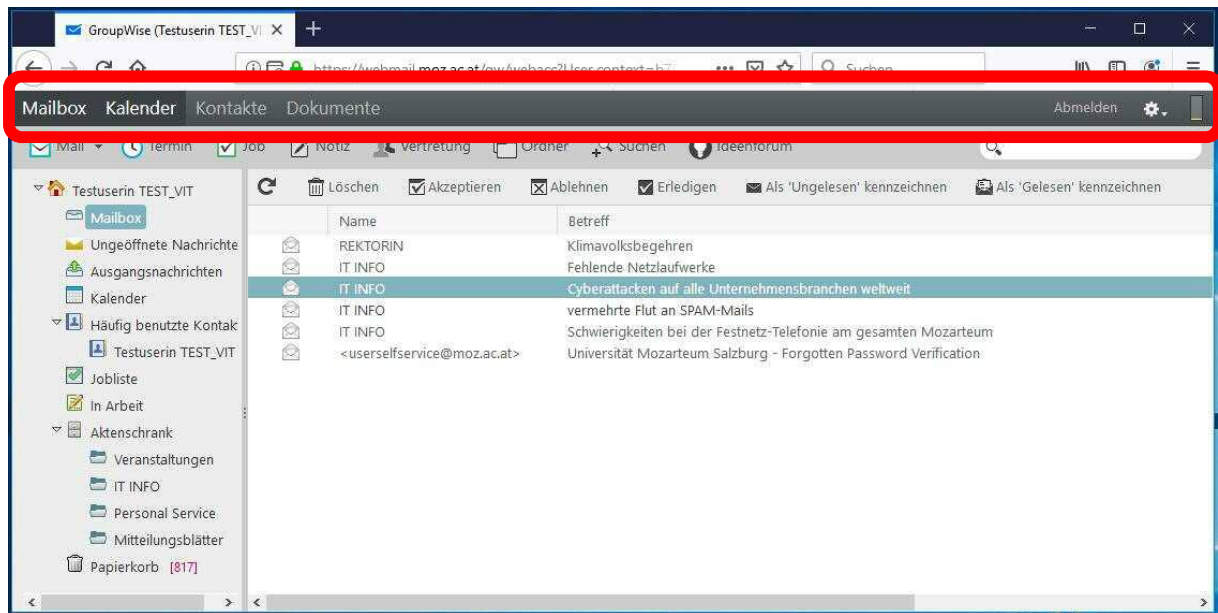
GroupWise (Testuserin TEST_VI ×

https://webmail.moz.ac.at/gw/webacc?User.context=b7

Suchen

Mailbox Kalender Kontakte Dokumente

Abmelden

Mail Termin Job Notiz Vertretung Ordner Suchen Ideenforum

Testuserin TEST_VIT
Mailbox
Ungeöffnete Nachrichte
Ausgangsnachrichten
Kalender
Häufig benutzte Kontak
Testuserin TEST_VIT
Jobliste
In Arbeit
Aktenschrank
Veranstaltungen
IT INFO
Personal Service
Mitteilungsblätter
Papierkorb [817]

Löschen Akzeptieren Ablehnen Erledigen Als 'Ungelesen' kennzeichnen Als 'Gelesen' kennzeichnen

| Name | Betreff |
|---|---|
| REKTORIN | Klimavolksbegehren |
| IT INFO | Fehlende Netzlaufwerke |
| IT INFO | Cyberattacken auf alle Unternehmensbranchen weltweit |
| IT INFO | vermehrte Flut an SPAM-Mails |
| IT INFO | Schwierigkeiten bei der Festnetz-Telefonie am gesamten Mozarteum |
| <userselfservice@moz.ac.at> | Universität Mozarteum Salzburg - Forgotten Password Verification |